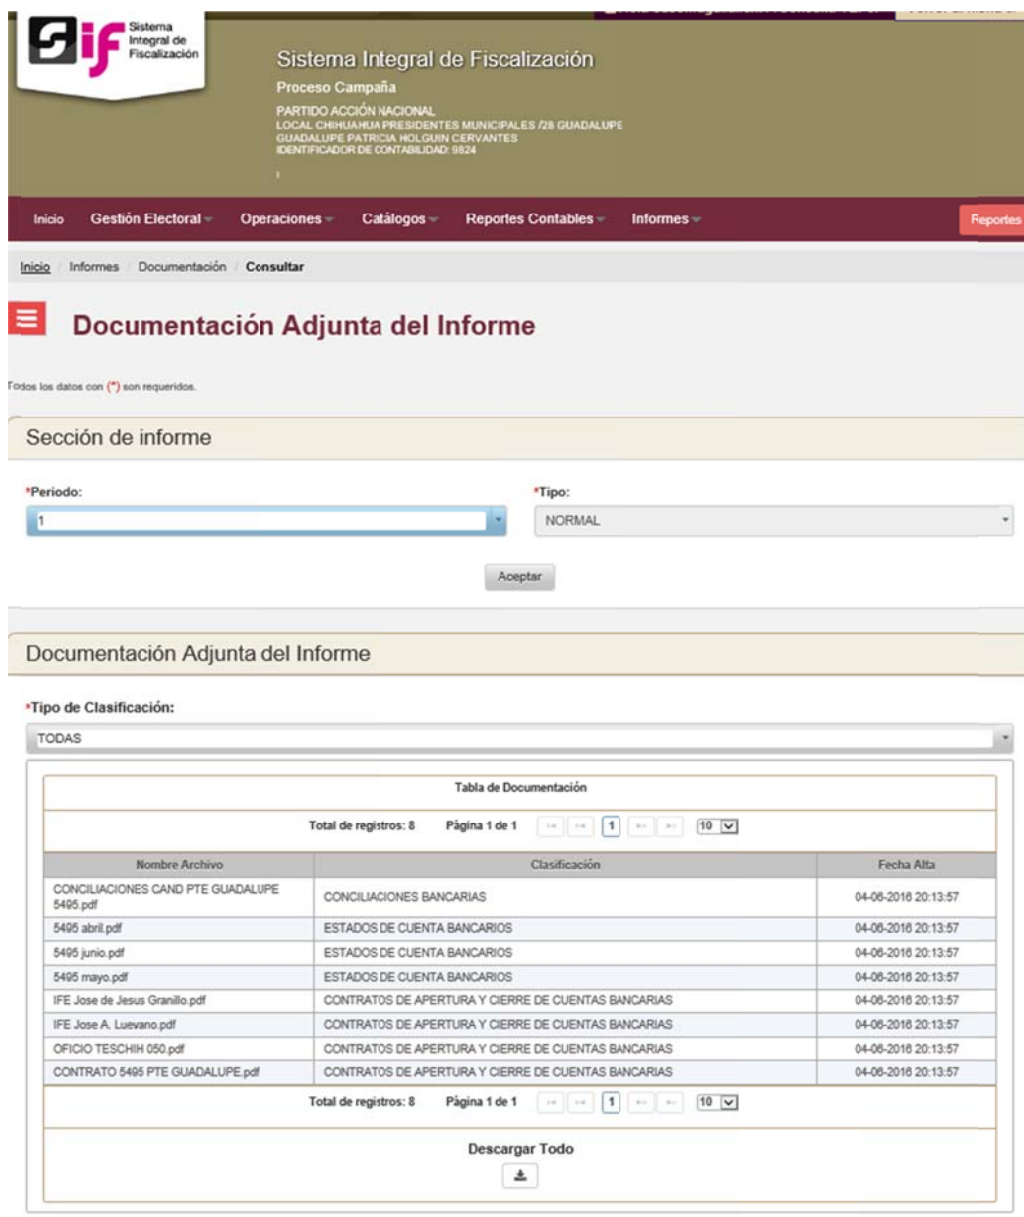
Sistema Integral de Fiscalización

Sistema Integral de Fiscalización
Proceso Campaña
PARTIDO ACCIÓN NACIONAL
LOCAL CHIHUAHUA PRESIDENTES MUNICIPALES /28 GUADALUPE
GUADALUPE PATRICIA HOLGUIN CERVANTES
IDENTIFICADOR DE CONTABILIDAD: 9824

Inicio Gestión Electoral Operaciones Catálogos Reportes Contables Informes Reportes

Inicio / Informes / Documentación / Consultar

Documentación Adjunta del Informe

Todos los datos con (*) son requeridos.

Sección de informe

*Periodo: 1
*Tipo: NORMAL

Aceptar

Documentación Adjunta del Informe

*Tipo de Clasificación:
TODAS

Tabla de Documentación

Total de registros: 8 Página 1 de 1 1 10

| Nombre Archivo | Clasificación | Fecha Alta |
|---|---|---|
| CONCILIACIONES CAND PTE GUADALUPE 5495.pdf | CONCILIACIONES BANCARIAS | 04-06-2016 20:13:57 |
| 5495 abril.pdf | ESTADOS DE CUENTA BANCARIOS | 04-06-2016 20:13:57 |
| 5495 junio.pdf | ESTADOS DE CUENTA BANCARIOS | 04-06-2016 20:13:57 |
| 5495 mayo.pdf | ESTADOS DE CUENTA BANCARIOS | 04-06-2016 20:13:57 |
| IFE Jose de Jesus Granillo.pdf | CONTRATOS DE APERTURA Y CIERRE DE CUENTAS BANCARIAS | 04-06-2016 20:13:57 |
| IFE Jose A. Luevano.pdf | CONTRATOS DE APERTURA Y CIERRE DE CUENTAS BANCARIAS | 04-06-2016 20:13:57 |
| OFICIO TESCHIH 050.pdf | CONTRATOS DE APERTURA Y CIERRE DE CUENTAS BANCARIAS | 04-06-2016 20:13:57 |
| CONTRATO 5495 PTE GUADALUPE.pdf | CONTRATOS DE APERTURA Y CIERRE DE CUENTAS BANCARIAS | 04-06-2016 20:13:57 |

Total de registros: 8 Página 1 de 1 1 10

Descargar Todo